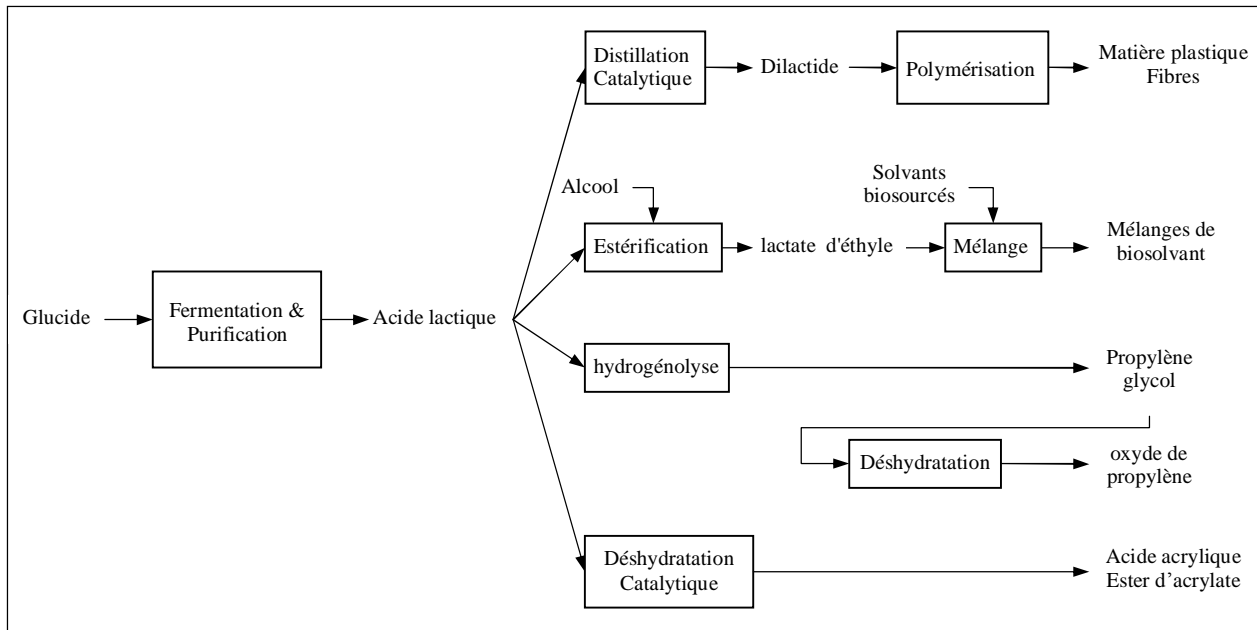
Glucide

Fermentation & Purification

Acide lactique

Distillation Catalytique

Dilactide

Polymérisation

Matière plastique Fibres

Alcool

Estérification

lactate d'éthyle

Solvants biosourcés

Mélange

Mélanges de biosolvant

hydrogénolyse

Propylène glycol

Déshydratation

oxyde de propylène

Déshydratation Catalytique

Acide acrylique Ester d'acrylate